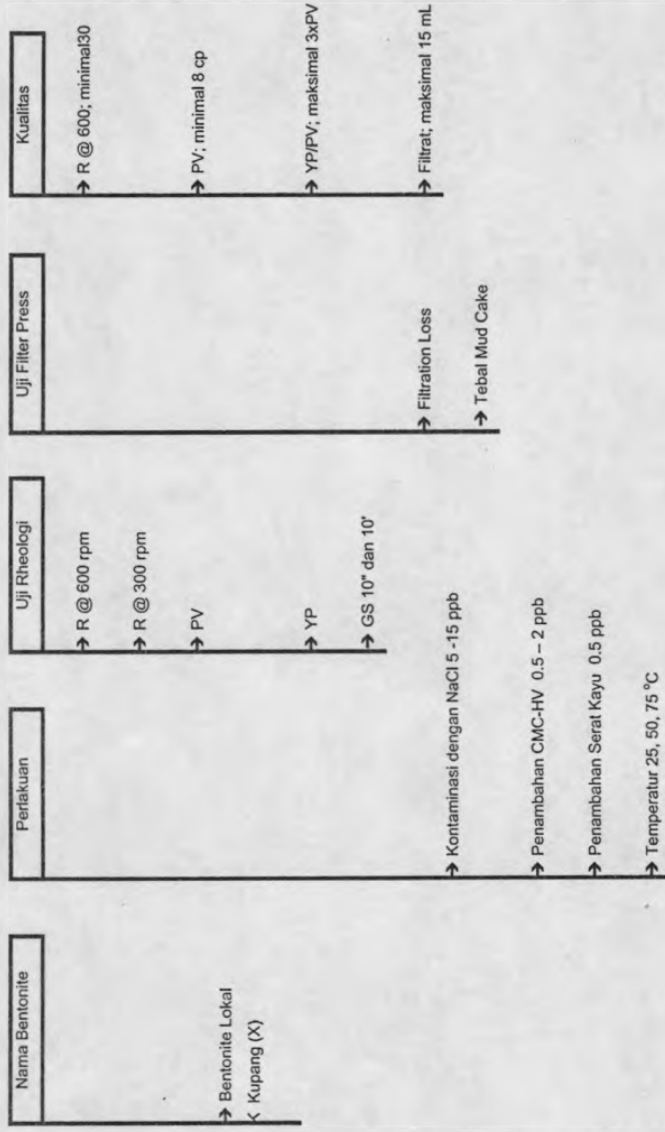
Nama Bentonite

Bentonite Lokal Kupang (X)

Perlakuan

Kontaminasi dengan NaCl 5 -15 ppb

Penambahan CMC-HV 0.5 – 2 ppb

Penambahan Serat Kayu 0.5 ppb

Temperatur 25, 50, 75 °C

Uji Rheologi

R @ 600 rpm

R @ 300 rpm

PV

YP

GS 10" dan 10'

Uji Filter Press

Filtration Loss

Tebal Mud Cake

Kualitas

R @ 600; minimal30

PV; minimal 8 cp

YP/PV; maksimal 3xPV

Filtrat; maksimal 15 mL